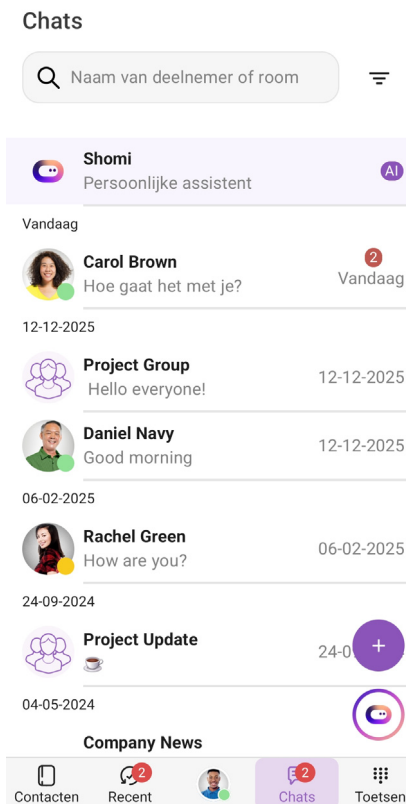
Chats

Naam van deelnemer of room

Shomi
Persoonlijke assistent
AI

Vandaag

Carol Brown
Hoe gaat het met je?
2
Vandaag

12-12-2025

Project Group
Hello everyone!
12-12-2025

Daniel Navy
Good morning
12-12-2025

06-02-2025

Rachel Green
How are you?
06-02-2025

24-09-2024

Project Update
☕
24-0

+

04-05-2024

Company News

Contacten
2
Recent
2
Chats
Toetsen